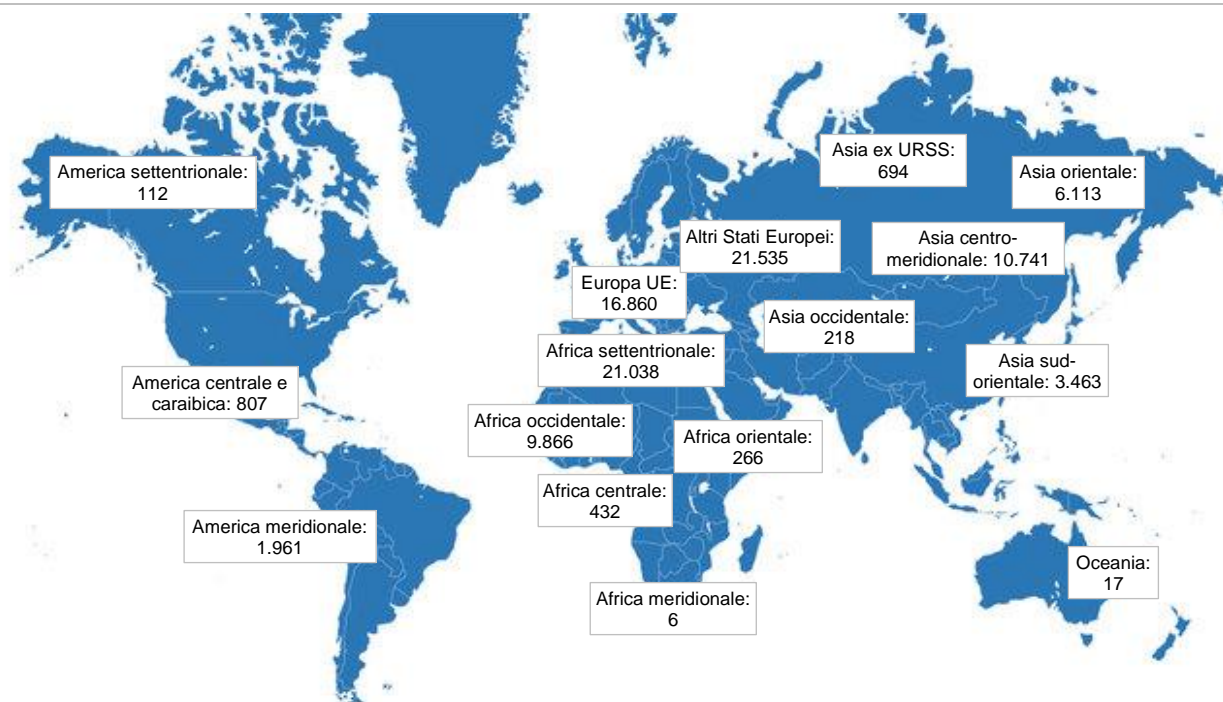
America settentrionale: 112

Asia ex URSS: 694

Asia orientale: 6.113

Altri Stati Europei: 21.535

Asia centro-meridionale: 10.741

Europa UE: 16.860

Asia occidentale: 218

Africa settentrionale: 21.038

Asia sud-orientale: 3.463

America centrale e caraibica: 807

Africa occidentale: 9.866

Africa orientale: 266

Africa centrale: 432

America meridionale: 1.961

Oceania: 17

Africa meridionale: 6